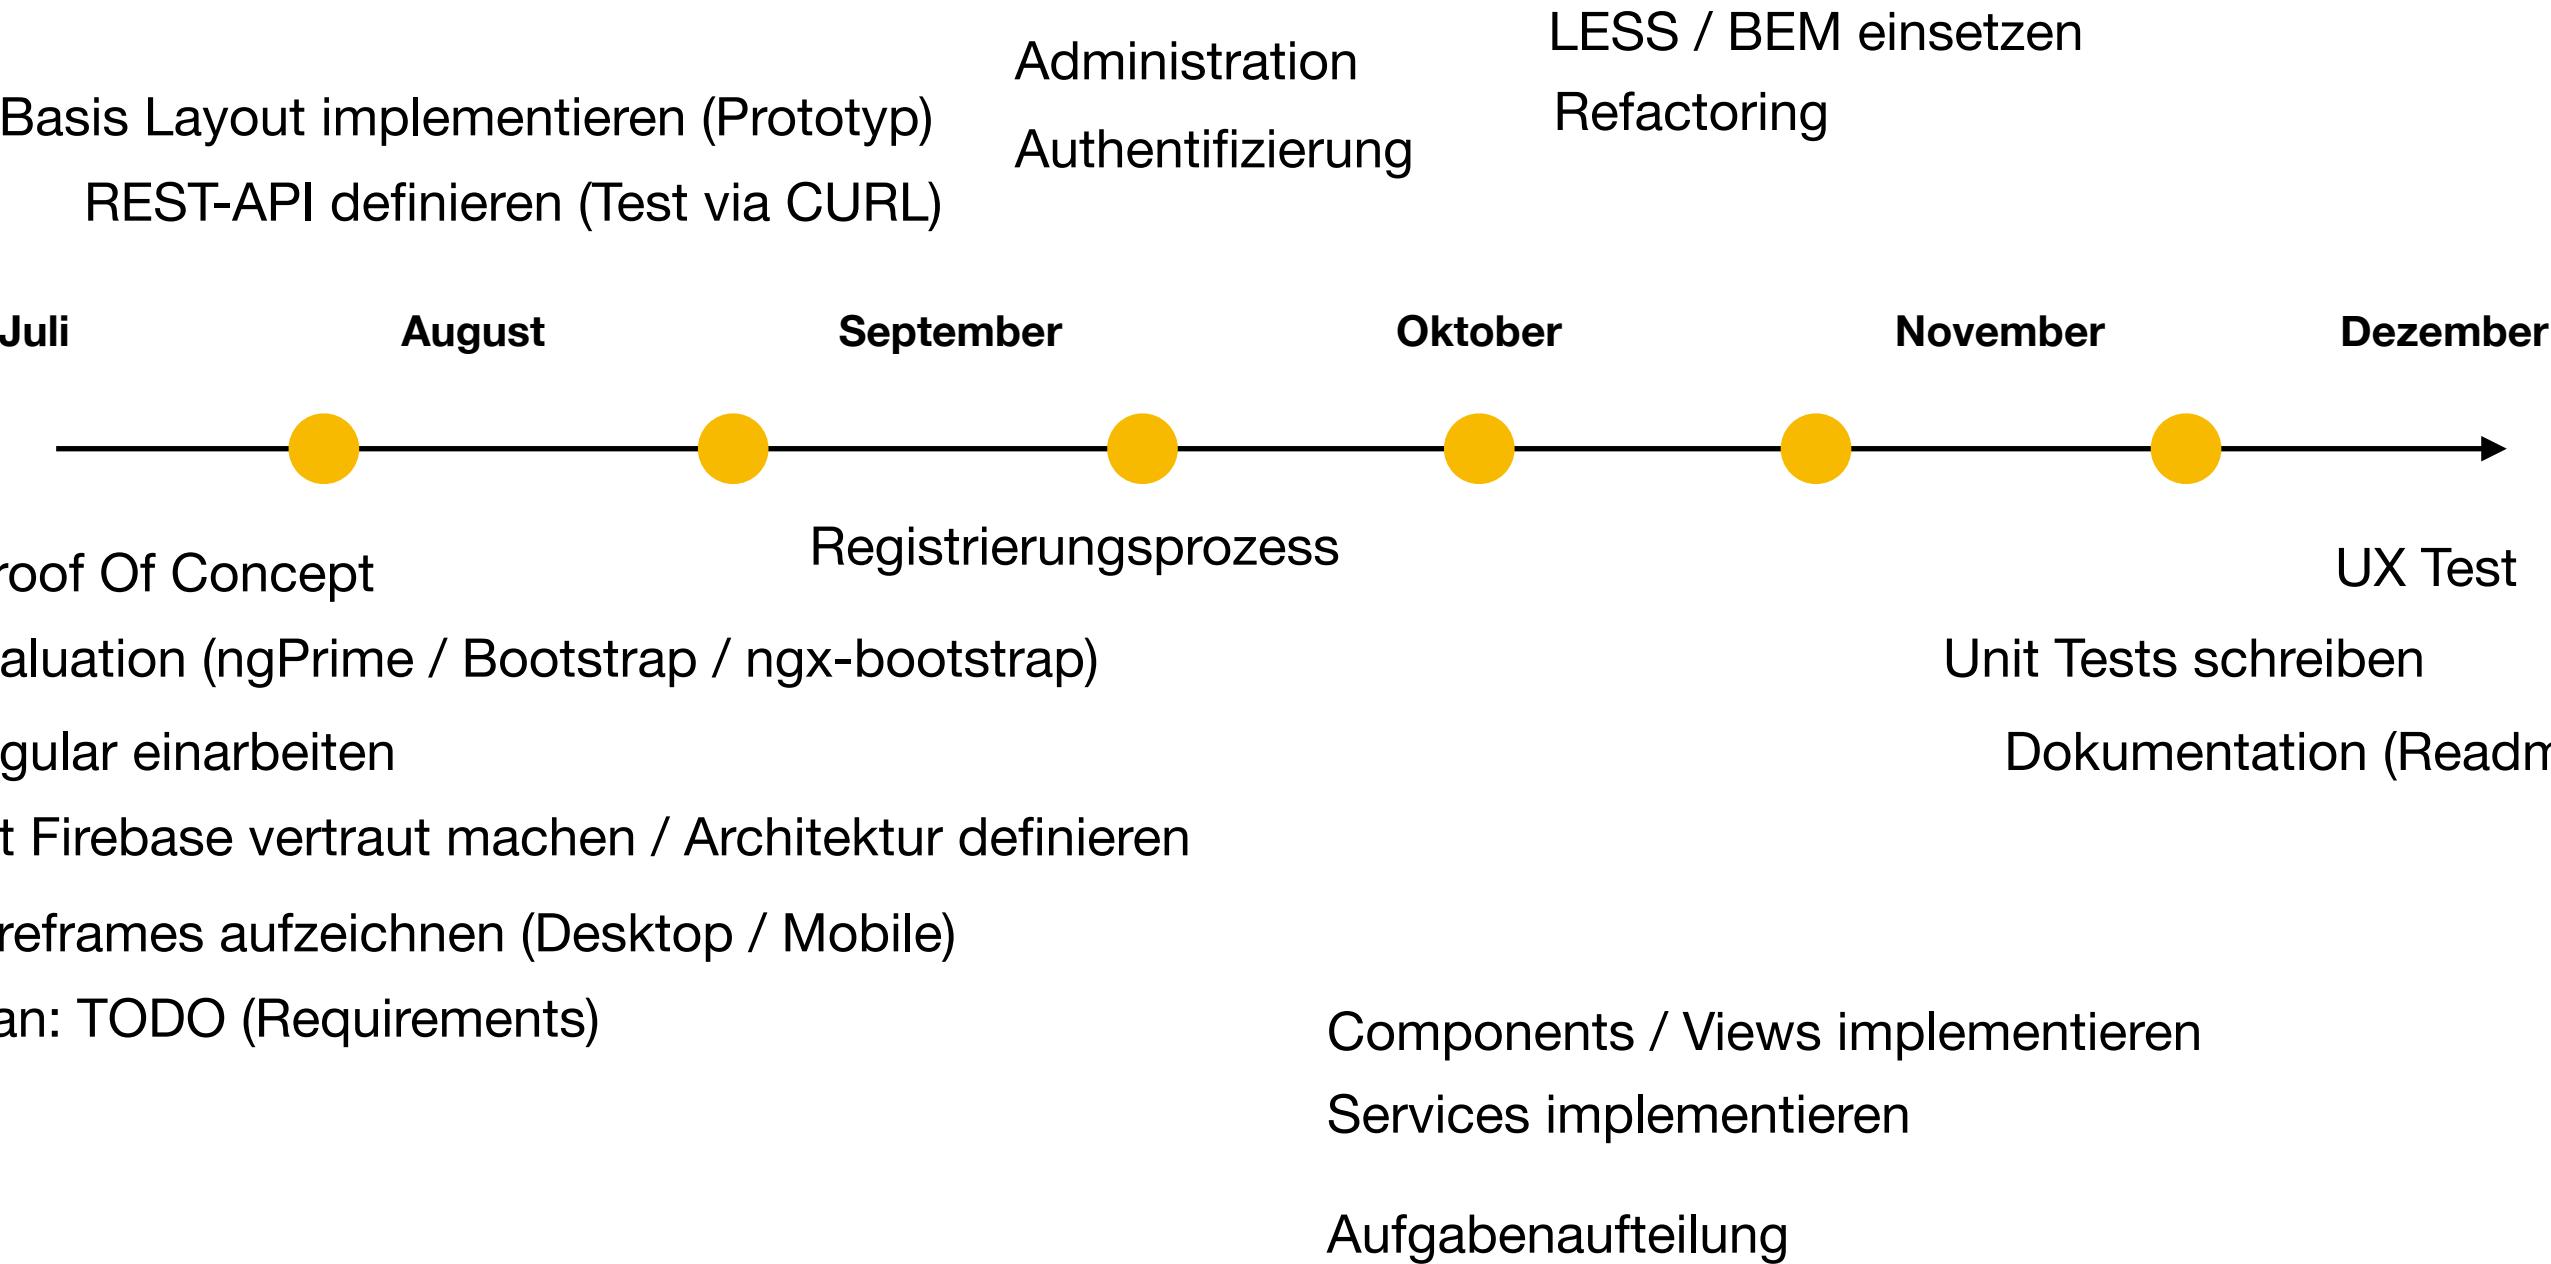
LESS / BEM einsetzen

Administration

Refactoring

Basis Layout implementieren (Prototyp)

Authentifizierung

REST-API definieren (Test via CURL)

Juli

August

September

Oktober

November

Dezember

roof Of Concept

Registrierungsprozess

UX Test

aluation (ngPrime / Bootstrap / ngx-bootstrap)

Unit Tests schreiben

gular einarbeiten

Dokumentation (Readm

t Firebase vertraut machen / Architektur definieren

reframes aufzeichnen (Desktop / Mobile)

an: TODO (Requirements)

Components / Views implementieren

Services implementieren

Aufgabenaufteilung